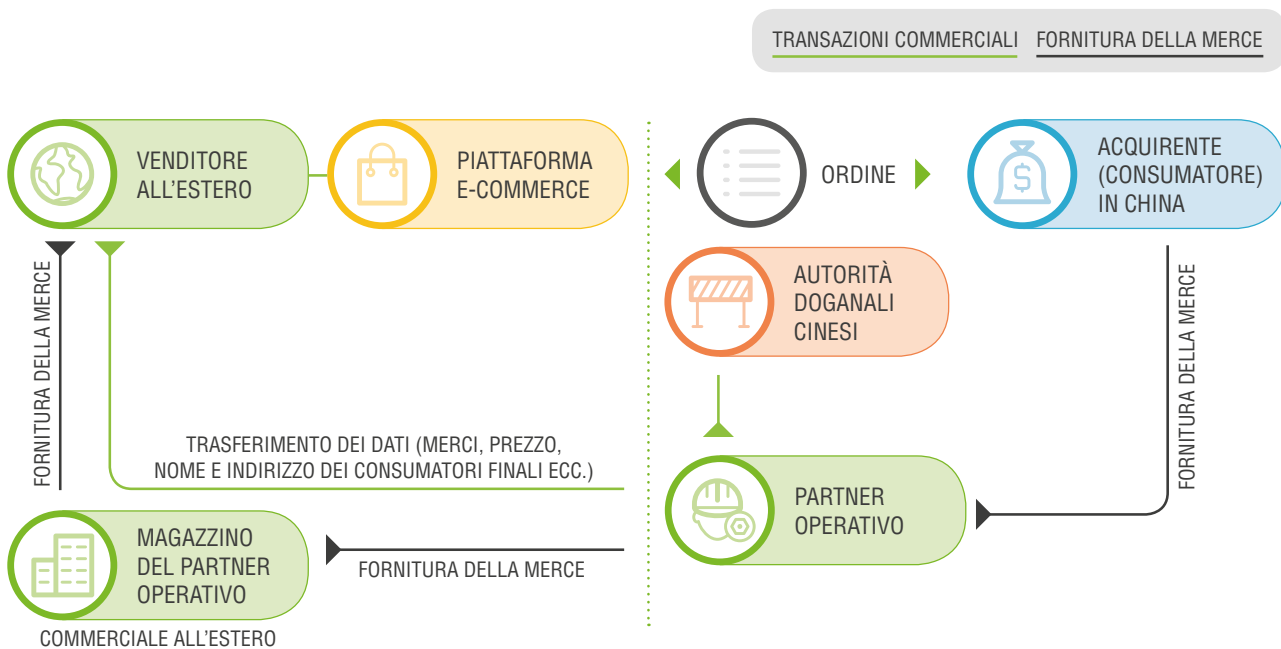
TRANSAZIONI COMMERCIALI FORNITURA DELLA MERCE

VENDITORE ALL'ESTERO

PIATTAFORMA E-COMMERCE

ORDINE

ACQUIRENTE (CONSUMATORE) IN CHINA

AUTORITÀ DOGANALI CINESI

FORNITURA DELLA MERCE

FORNITURA DELLA MERCE

TRASFERIMENTO DEI DATI (MERCI, PREZZO, NOME E INDIRIZZO DEI CONSUMATORI FINALI ECC.)

PARTNER OPERATIVO

MAGAZZINO DEL PARTNER OPERATIVO

FORNITURA DELLA MERCE

COMMERCIALE ALL'ESTERO